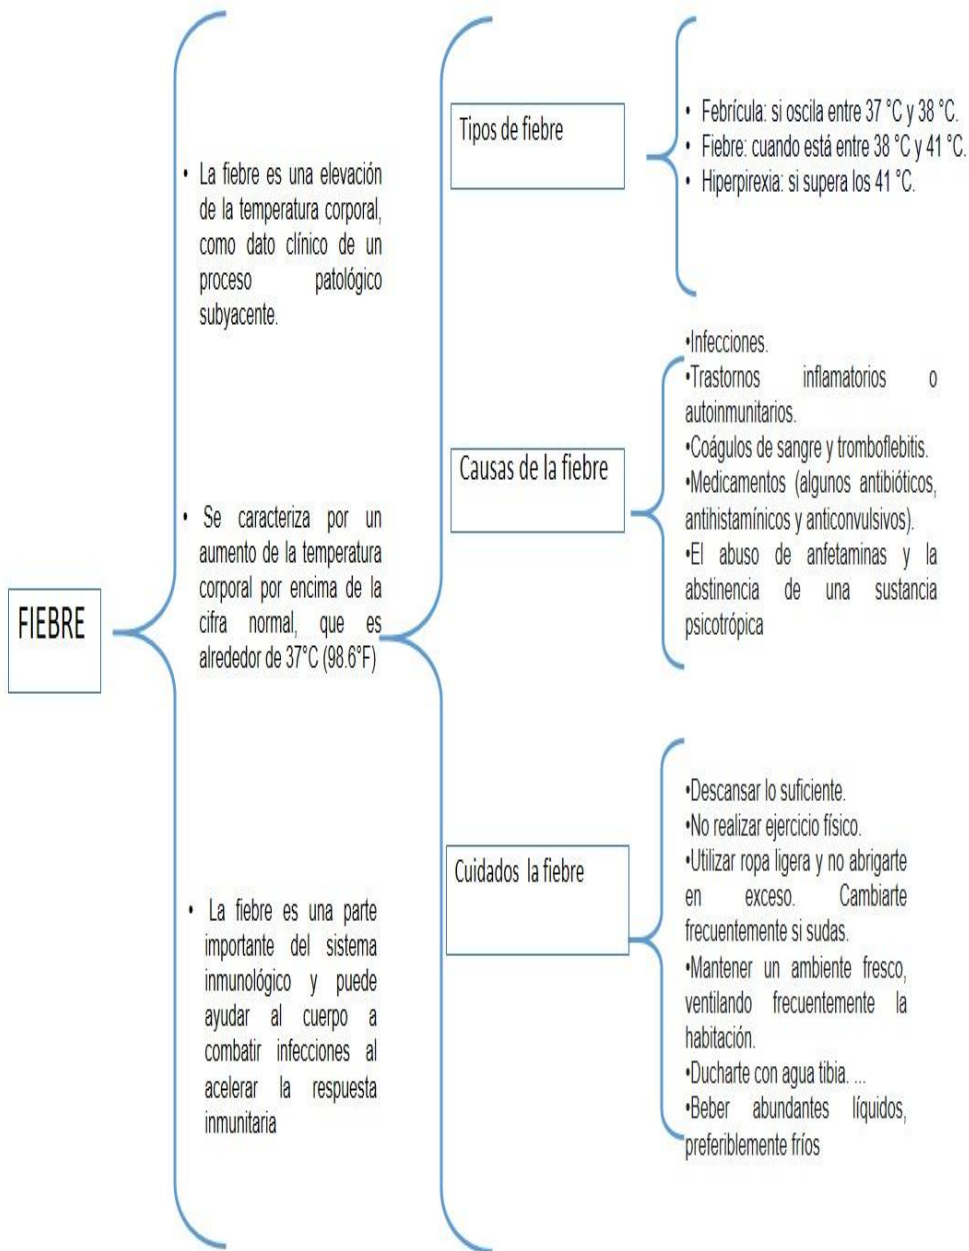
FIEBRE

• La fiebre es una elevación de la temperatura corporal, como dato clínico de un proceso patológico subyacente.

• Se caracteriza por un aumento de la temperatura corporal por encima de la cifra normal, que es alrededor de 37°C (98.6°F)

• La fiebre es una parte importante del sistema inmunológico y puede ayudar al cuerpo a combatir infecciones al acelerar la respuesta inmunitaria

Tipos de fiebre

• Febrícula: si oscila entre 37 °C y 38 °C.
• Fiebre: cuando está entre 38 °C y 41 °C.
• Hiperpirexia: si supera los 41 °C.

Causas de la fiebre

•Infecciones.
•Trastornos inflamatorios o autoinmunitarios.
•Coágulos de sangre y tromboflebitis.
•Medicamentos (algunos antibióticos, antihistamínicos y anticonvulsivos).
•El abuso de anfetaminas y la abstinencia de una sustancia psicotrópica

Cuidados la fiebre

•Descansar lo suficiente.
•No realizar ejercicio físico.
•Utilizar ropa ligera y no abrigarte en exceso. Cambiarte frecuentemente si sudas.
•Mantener un ambiente fresco, ventilando frecuentemente la habitación.
•Ducharte con agua tibia. ...
•Beber abundantes líquidos, preferiblemente fríos